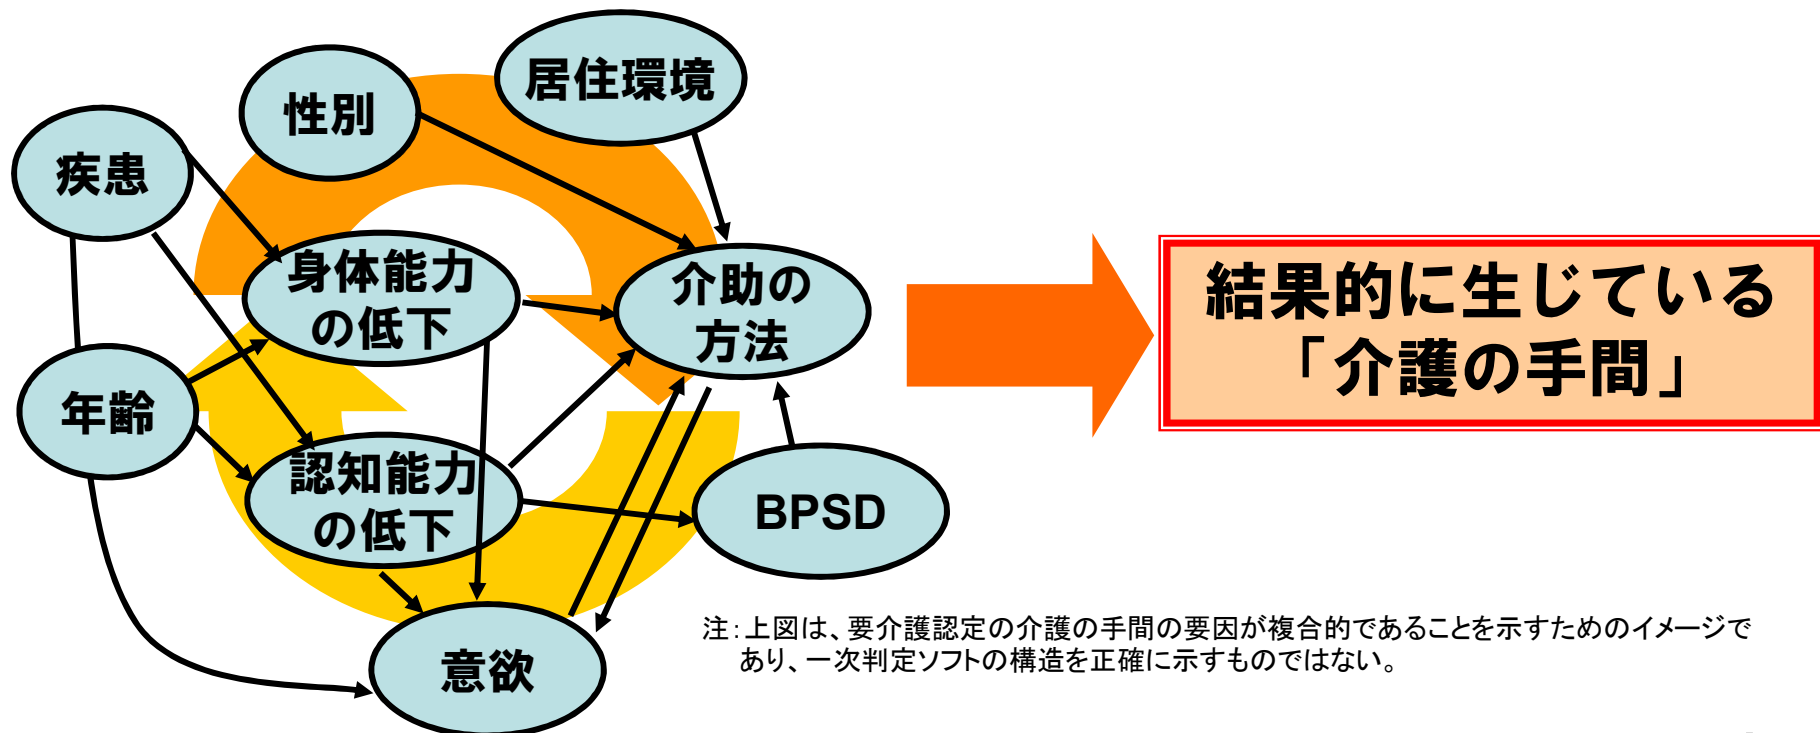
性別

居住環境

疾患

身体能力の低下

介助の方法

年齢

認知能力の低下

BPSD

意欲

結果的に生じている「介護の手間」

注：上図は、要介護認定の介護の手間の要因が複合的であることを示すためのイメージであり、一次判定ソフトの構造を正確に示すものではない。